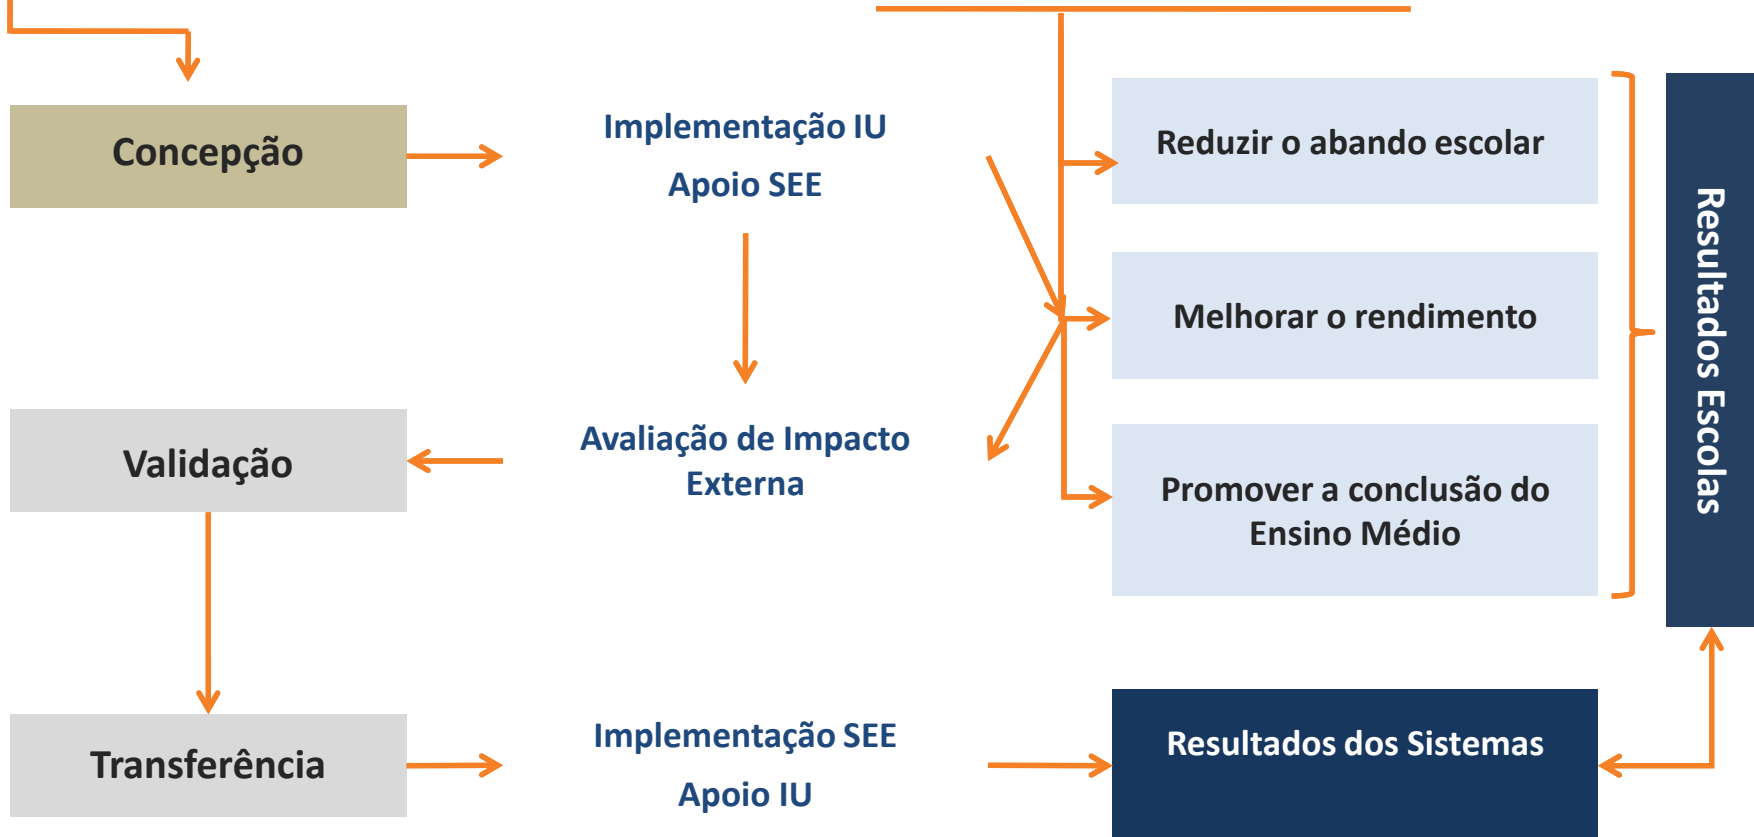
Concepção

Implementação IU

Apoio SEE

Reduzir o abando escolar

Melhorar o rendimento

Promover a conclusão do Ensino Médio

Resultados Escolas

Validação

Avaliação de Impacto Externa

Transferência

Implementação SEE

Apoio IU

Resultados dos Sistemas